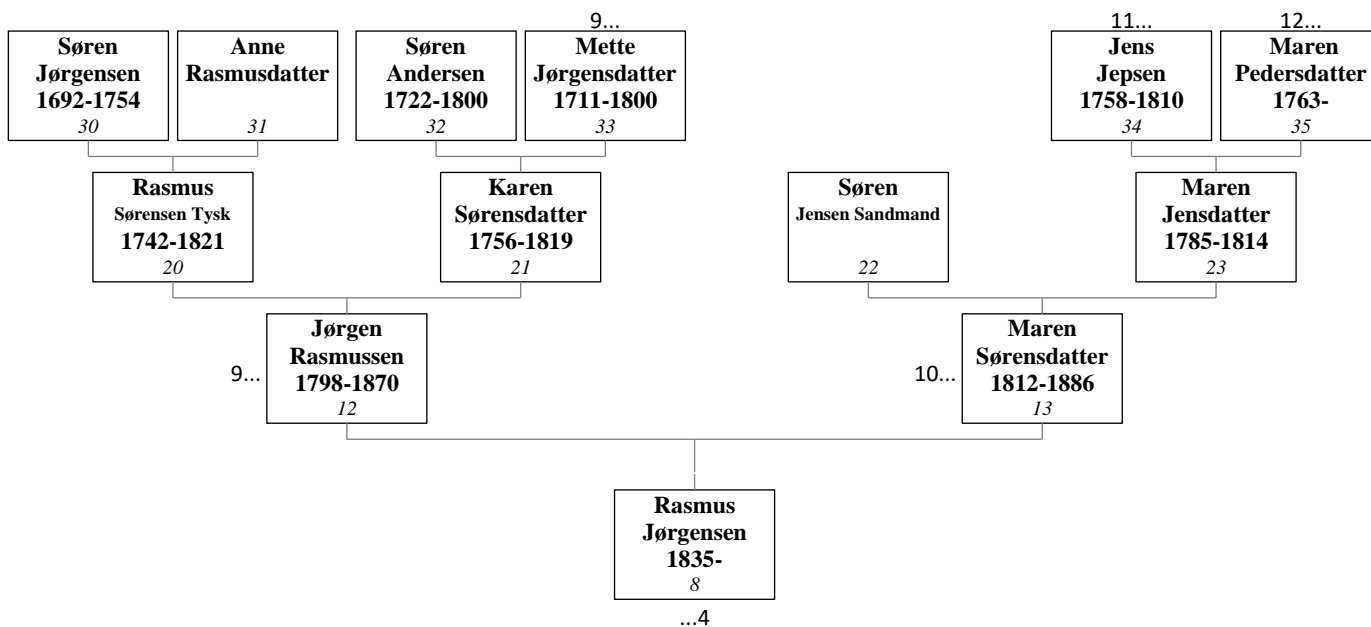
9...

11...

12...

**Søren Jørgensen 1692-1754**
*30*

**Anne Rasmusdatter**
*31*

**Søren Andersen 1722-1800**
*32*

**Mette Jørgensdatter 1711-1800**
*33*

**Jens Jepsen 1758-1810**
*34*

**Maren Pedersdatter 1763-**
*35*

**Rasmus Sørensen Tysk 1742-1821**
*20*

**Karen Sørensdatter 1756-1819**
*21*

**Søren Jensen Sandmand**
*22*

**Maren Jensdatter 1785-1814**
*23*

9...

**Jørgen Rasmussen 1798-1870**
*12*

10...

**Maren Sørensdatter 1812-1886**
*13*

**Rasmus Jørgensen 1835-**
*8*

...4